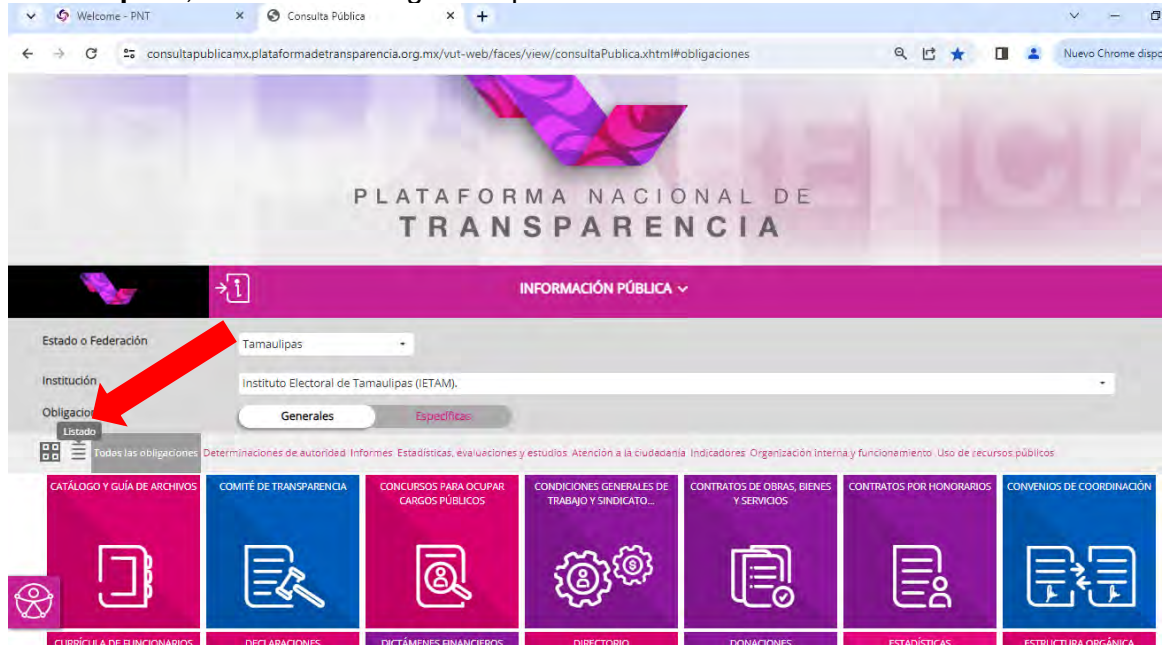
Welcome - PNT
Consulta Pública
consultapublicamx.plataformadetransparencia.org.mx/vut-web/faces/view/consultaPublica.xhtml#obligaciones
Nuevo Chrome dispo

PLATAFORMA NACIONAL DE
TRANSPARENCIA

INFORMACIÓN PÚBLICA

Estado o Federación
Tamaulipas
Institución
Instituto Electoral de Tamaulipas (IETAM).
Obligacio
Generales
Específicas
Listado
Todas las obligaciones Determinaciones de autoridad Informes Estadísticas, evaluaciones y estudios Atención a la ciudadanía Indicadores Organización interna y funcionamiento Uso de recursos públicos

CATÁLOGO Y GUÍA DE ARCHIVOS
COMITÉ DE TRANSPARENCIA
CONCURSOS PARA OCUPAR CARGOS PÚBLICOS
CONDICIONES GENERALES DE TRABAJO Y SINDICATO...
CONTRATOS DE OBRAS, BIENES Y SERVICIOS
CONTRATOS POR HONORARIOS
CONVENIOS DE COORDINACIÓN
CURRÍCULA DE FUNCIONARIOS
DECLARACIONES
DICTÁMENES FINANCIEROS
DIRECTORIO
DONACIONES
ESTADÍSTICAS
ESTRUCTURA ORGÁNICA